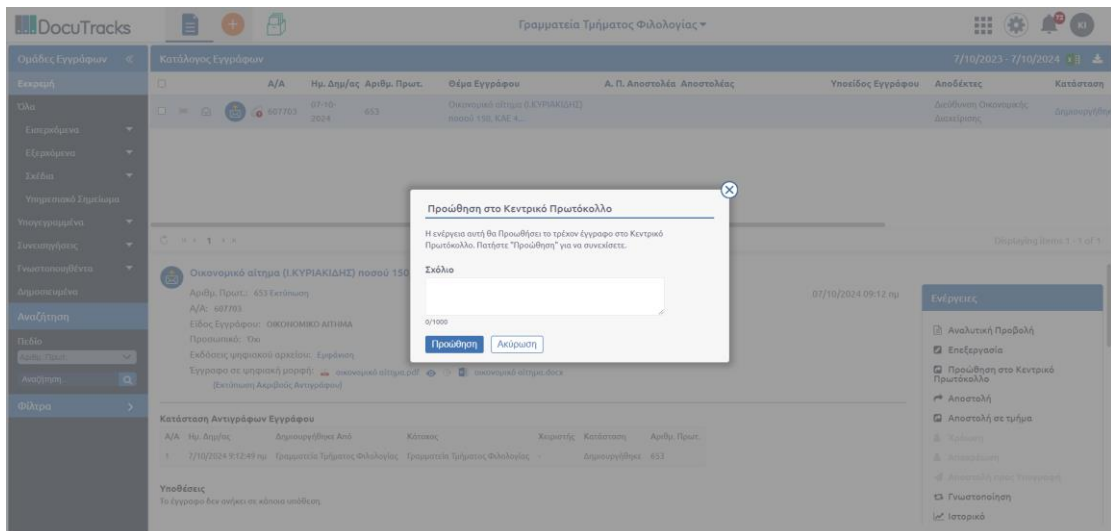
DocuTracks

Γραμματεία Τμήματος Φιλολογίας ▾

KI

Ομάδες Εγγράφων

Εκκρεμή

Όλα

Εισερχόμενα

Εξερχόμενα

Σχέδια

Υπηρεσιακό Σημείωμα

Υπογεγραμμένα

Συνυπογραφές

Γνωστοποιηθέντα

Δημοσιευμένα

Αναζήτηση

Πεδίο

Αριθμ. Πρωτ.

Αναζήτηση...

Φίλτρα

Κατάλογος Εγγράφων

7/10/2023 - 7/10/2024

| | Α/Α | Ημ. Δημ/ας | Αριθμ. Πρωτ. | Θέμα Εγγράφου | Α. Π. Αποστολέα | Αποστολέας | Υποείδος Εγγράφου | Αποδέκτες | Κατάσταση |
|---|---|---|---|---|---|---|---|---|---|
| | 687703 | 07-10-2024 | 653 | Οικονομικό αίτημα (Ι.ΚΥΡΙΑΚΙΔΗΣ) ποσού 150, ΚΑΕ 4... | | | | Διεύθυνση Οικονομικής Διαχείρισης | Δημιουργήθηκε |

Displaying items 1 - 1 of 1

Οικονομικό αίτημα (Ι.ΚΥΡΙΑΚΙΔΗΣ) ποσού 150

Αριθμ. Πρωτ.: 653 Εκτύπωση

Α/Α: 687703

Είδος Εγγράφου: ΟΙΚΟΝΟΜΙΚΟ ΑΙΤΗΜΑ

Προσωπικό: Όχι

Εκδόσεις ψηφιακού αρχείου: Εμφάνιση

Έγγραφο σε ψηφιακή μορφή: οικονομικό αίτημα.pdf οικονομικό αίτημα.docx

(Εκτύπωση Ακριβούς Αντιγράφου)

07/10/2024 09:12 πμ

Κατάσταση Αντιγράφων Εγγράφου

| Α/Α | Ημ. Δημ/ας | Δημιουργήθηκε Από | Κάτοχος | Χειριστής | Κατάσταση | Αριθμ. Πρωτ. |
|---|---|---|---|---|---|---|
| 1 | 7/10/2024 9:12:49 πμ | Γραμματεία Τμήματος Φιλολογίας | Γραμματεία Τμήματος Φιλολογίας | - | Δημιουργήθηκε | 653 |

Υποθέσεις

Το έγγραφο δεν ανήκει σε κάποια υπόθεση

Ενέργειες

Αναλυτική Προβολή

Επεξεργασία

Προώθηση στο Κεντρικό Πρωτόκολλο

Αποστολή

Αποστολή σε τμήμα

Χρέωση

Αναχρέωση

Αποστολή προς Υπογραφή

Γνωστοποίηση

Ιστορικό

Προώθηση στο Κεντρικό Πρωτόκολλο

Η ενέργεια αυτή θα Προωθήσει το τρέχον έγγραφο στο Κεντρικό Πρωτόκολλο. Πατήστε "Προώθηση" για να συνεχίσετε.

Σχόλιο

0/1000

Προώθηση Ακύρωση